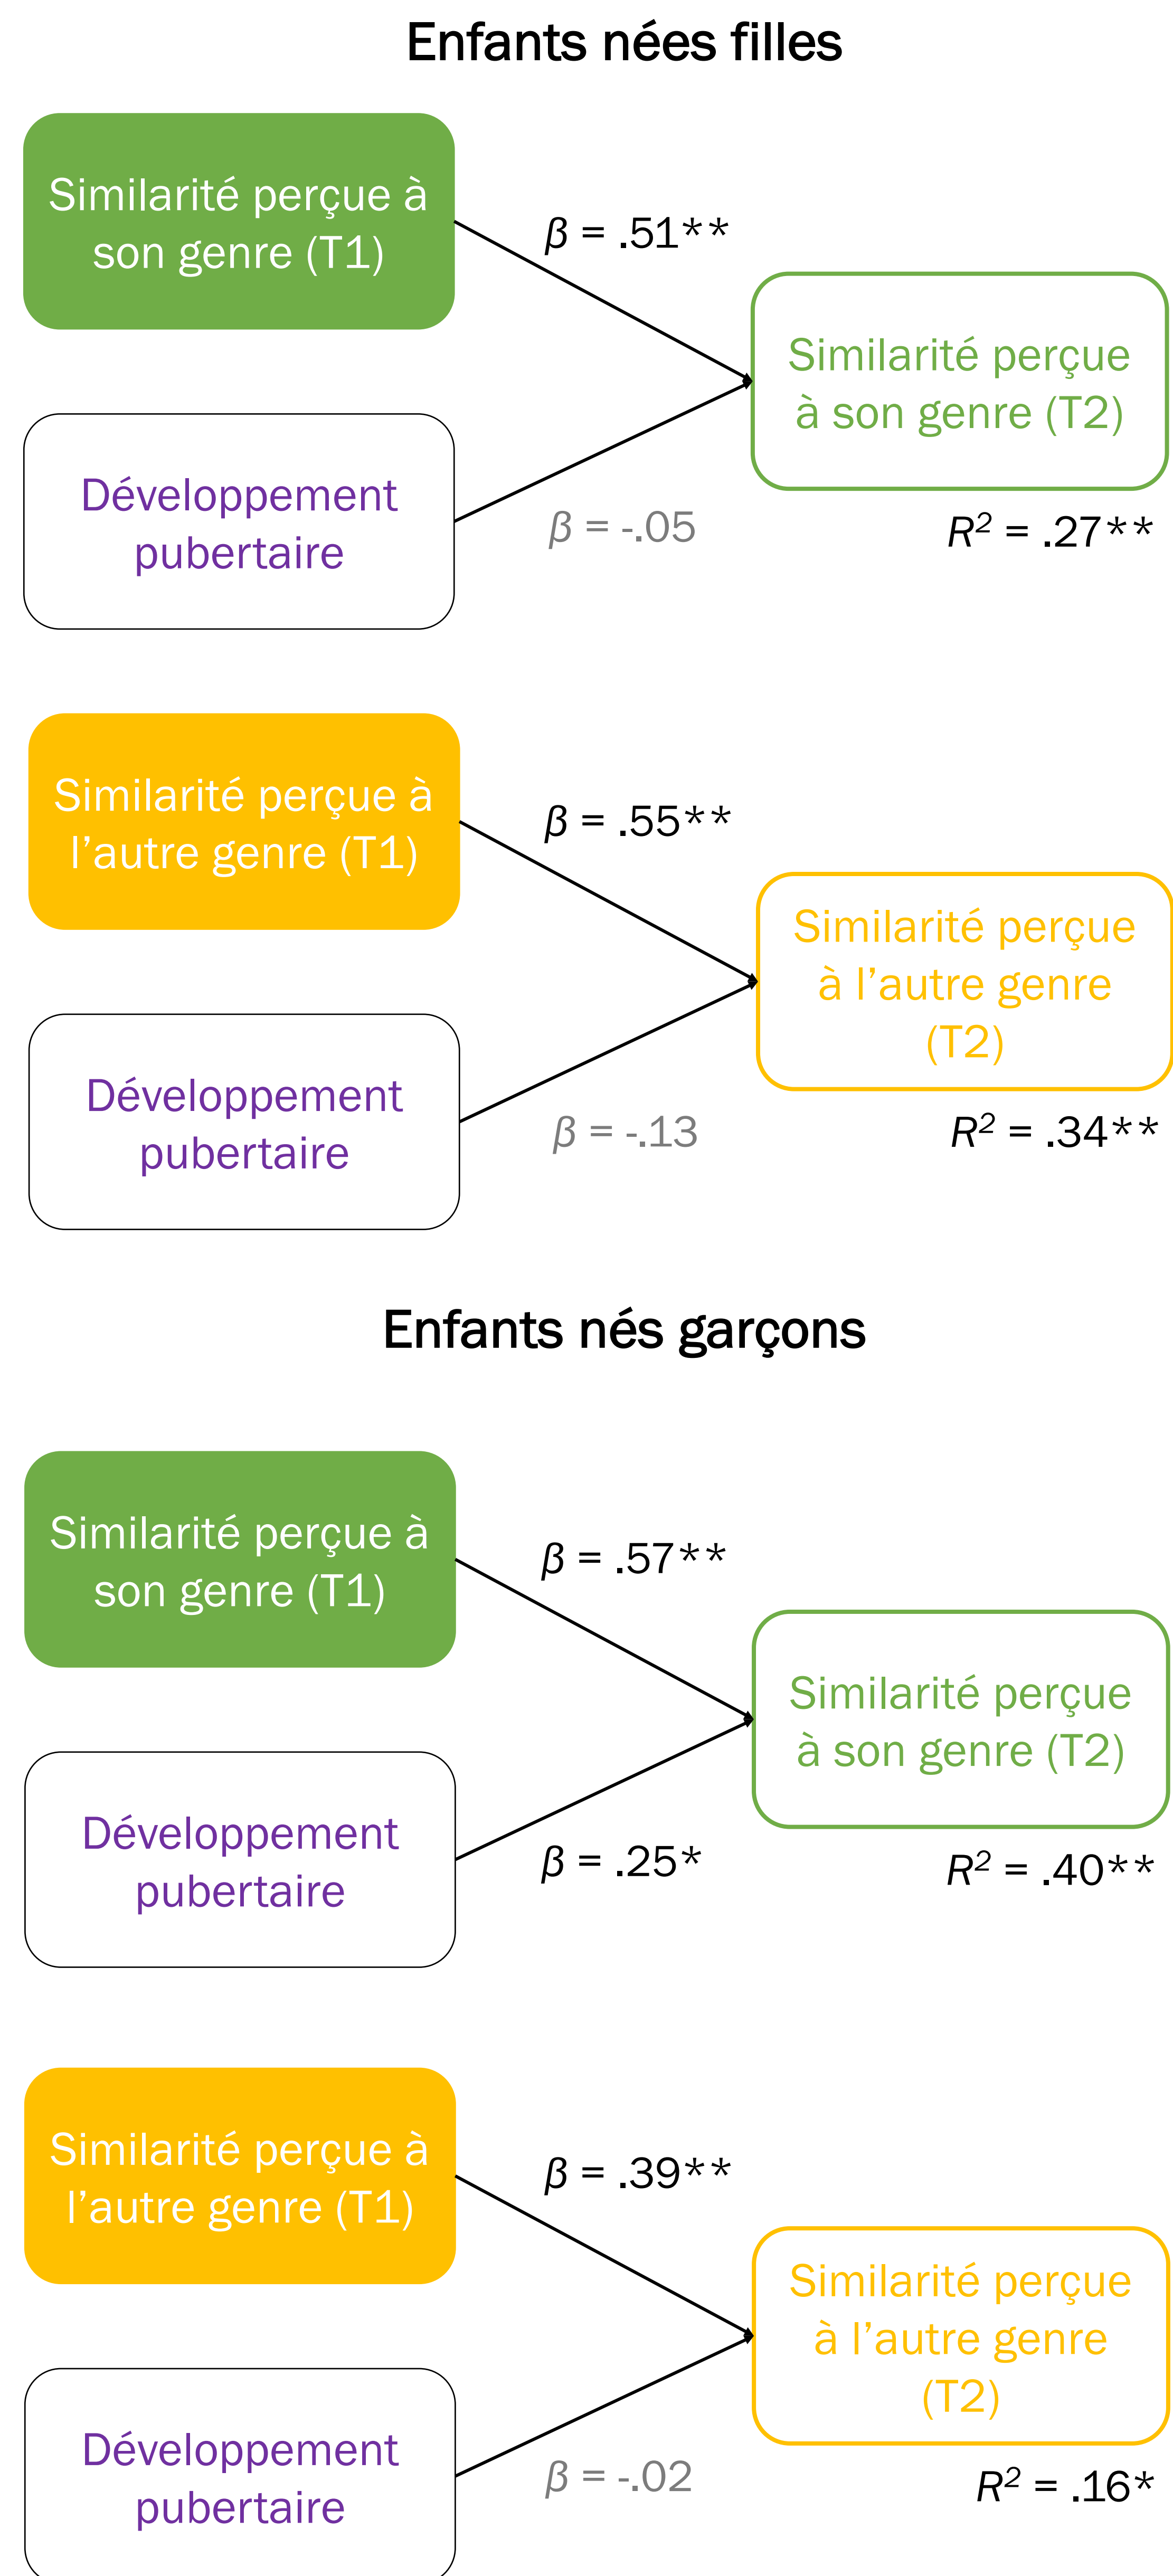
Enfants nées filles

Similarité perçue à son genre (T1)

$\beta$ = .51**

Similarité perçue à son genre (T2)

Développement pubertaire

$\beta$ = -.05

$R^2$ = .27**

Similarité perçue à l’autre genre (T1)

$\beta$ = .55**

Similarité perçue à l’autre genre (T2)

Développement pubertaire

$\beta$ = -.13

$R^2$ = .34**

Enfants nés garçons

Similarité perçue à son genre (T1)

$\beta$ = .57**

Similarité perçue à son genre (T2)

Développement pubertaire

$\beta$ = .25*

$R^2$ = .40**

Similarité perçue à l’autre genre (T1)

$\beta$ = .39**

Similarité perçue à l’autre genre (T2)

Développement pubertaire

$\beta$ = -.02

$R^2$ = .16*